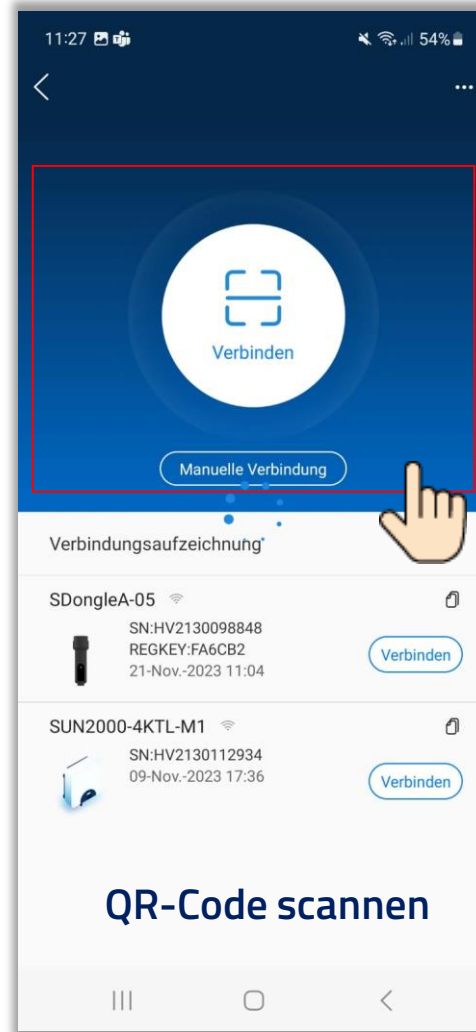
11:27

54%

Verbinden

Manuelle Verbindung

Verbindungsaufzeichnung

SDongleA-05

SN:HV2130098848
REGKEY:FA6CB2
21-Nov.-2023 11:04

Verbinden

SUN2000-4KTL-M1

SN:HV2130112934
09-Nov.-2023 17:36

Verbinden

QR-Code scannen